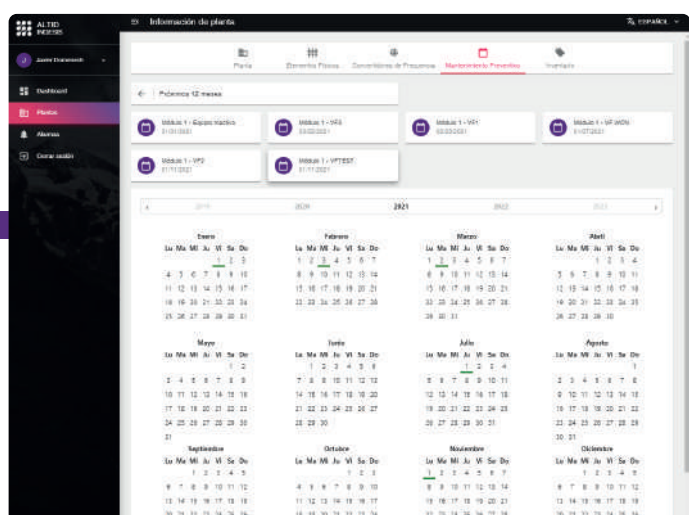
ALTID INDESIS

Información de planta

ESPAÑOL

Juan Dominech

Dashboard
Plantas
Alarmas
Cerrar sesión

Planta
Elementos Físicos
Convertidores de Frecuencia
Mantenimiento Preventivo
Inventario

Próximos 12 meses

Módulo 1 - Equipo trackers
01/01/2021

Módulo 1 - VFA
03/03/2021

Módulo 1 - VF1
03/03/2021

Módulo 1 - VF ADN
01/07/2021

Módulo 1 - VF2
01/11/2021

Módulo 1 - VFTEST
01/11/2021

2019 2020 2021 2022 2023

Enero
| Lu | Ma | Mi | Ju | Vi | Sa | Do |
|---|---|---|---|---|---|---|
| | | | | 1 | 2 | 3 |
| 4 | 5 | 6 | 7 | 8 | 9 | 10 |
| 11 | 12 | 13 | 14 | 15 | 16 | 17 |
| 18 | 19 | 20 | 21 | 22 | 23 | 24 |
| 25 | 26 | 27 | 28 | 29 | 30 | 31 |

Febrero
| Lu | Ma | Mi | Ju | Vi | Sa | Do |
|---|---|---|---|---|---|---|
| 1 | 2 | 3 | 4 | 5 | 6 | 7 |
| 8 | 9 | 10 | 11 | 12 | 13 | 14 |
| 15 | 16 | 17 | 18 | 19 | 20 | 21 |
| 22 | 23 | 24 | 25 | 26 | 27 | 28 |

Marzo
| Lu | Ma | Mi | Ju | Vi | Sa | Do |
|---|---|---|---|---|---|---|
| 1 | 2 | 3 | 4 | 5 | 6 | 7 |
| 8 | 9 | 10 | 11 | 12 | 13 | 14 |
| 15 | 16 | 17 | 18 | 19 | 20 | 21 |
| 22 | 23 | 24 | 25 | 26 | 27 | 28 |
| 29 | 30 | 31 | | | | |

Abril
| Lu | Ma | Mi | Ju | Vi | Sa | Do |
|---|---|---|---|---|---|---|
| | | | 1 | 2 | 3 | 4 |
| 5 | 6 | 7 | 8 | 9 | 10 | 11 |
| 12 | 13 | 14 | 15 | 16 | 17 | 18 |
| 19 | 20 | 21 | 22 | 23 | 24 | 25 |
| 26 | 27 | 28 | 29 | 30 | | |

Mayo
| Lu | Ma | Mi | Ju | Vi | Sa | Do |
|---|---|---|---|---|---|---|
| | | | | | 1 | 2 |
| 3 | 4 | 5 | 6 | 7 | 8 | 9 |
| 10 | 11 | 12 | 13 | 14 | 15 | 16 |
| 17 | 18 | 19 | 20 | 21 | 22 | 23 |
| 24 | 25 | 26 | 27 | 28 | 29 | 30 |
| 31 | | | | | | |

Junio
| Lu | Ma | Mi | Ju | Vi | Sa | Do |
|---|---|---|---|---|---|---|
| | 1 | 2 | 3 | 4 | 5 | 6 |
| 7 | 8 | 9 | 10 | 11 | 12 | 13 |
| 14 | 15 | 16 | 17 | 18 | 19 | 20 |
| 21 | 22 | 23 | 24 | 25 | 26 | 27 |
| 28 | 29 | 30 | | | | |

Julio
| Lu | Ma | Mi | Ju | Vi | Sa | Do |
|---|---|---|---|---|---|---|
| | | | 1 | 2 | 3 | 4 |
| 5 | 6 | 7 | 8 | 9 | 10 | 11 |
| 12 | 13 | 14 | 15 | 16 | 17 | 18 |
| 19 | 20 | 21 | 22 | 23 | 24 | 25 |
| 26 | 27 | 28 | 29 | 30 | 31 | |

Agosto
| Lu | Ma | Mi | Ju | Vi | Sa | Do |
|---|---|---|---|---|---|---|
| | | | | | | 1 |
| 2 | 3 | 4 | 5 | 6 | 7 | 8 |
| 9 | 10 | 11 | 12 | 13 | 14 | 15 |
| 16 | 17 | 18 | 19 | 20 | 21 | 22 |
| 23 | 24 | 25 | 26 | 27 | 28 | 29 |
| 30 | 31 | | | | | |

Septiembre
| Lu | Ma | Mi | Ju | Vi | Sa | Do |
|---|---|---|---|---|---|---|
| | | 1 | 2 | 3 | 4 | 5 |
| 6 | 7 | 8 | 9 | 10 | 11 | 12 |
| 13 | 14 | 15 | 16 | 17 | 18 | 19 |
| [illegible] | | | | | | |

Octubre
| Lu | Ma | Mi | Ju | Vi | Sa | Do |
|---|---|---|---|---|---|---|
| | | | | 1 | 2 | 3 |
| 4 | 5 | 6 | 7 | 8 | 9 | 10 |
| 11 | 12 | 13 | 14 | 15 | 16 | 17 |
| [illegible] | | | | | | |

Noviembre
| Lu | Ma | Mi | Ju | Vi | Sa | Do |
|---|---|---|---|---|---|---|
| 1 | 2 | 3 | 4 | 5 | 6 | 7 |
| 8 | 9 | 10 | 11 | 12 | 13 | 14 |
| 15 | 16 | 17 | 18 | 19 | 20 | 21 |
| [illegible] | | | | | | |

Diciembre
| Lu | Ma | Mi | Ju | Vi | Sa | Do |
|---|---|---|---|---|---|---|
| | | 1 | 2 | 3 | 4 | 5 |
| 6 | 7 | 8 | 9 | 10 | 11 | 12 |
| 13 | 14 | 15 | 16 | 17 | 18 | 19 |
| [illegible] | | | | | | |